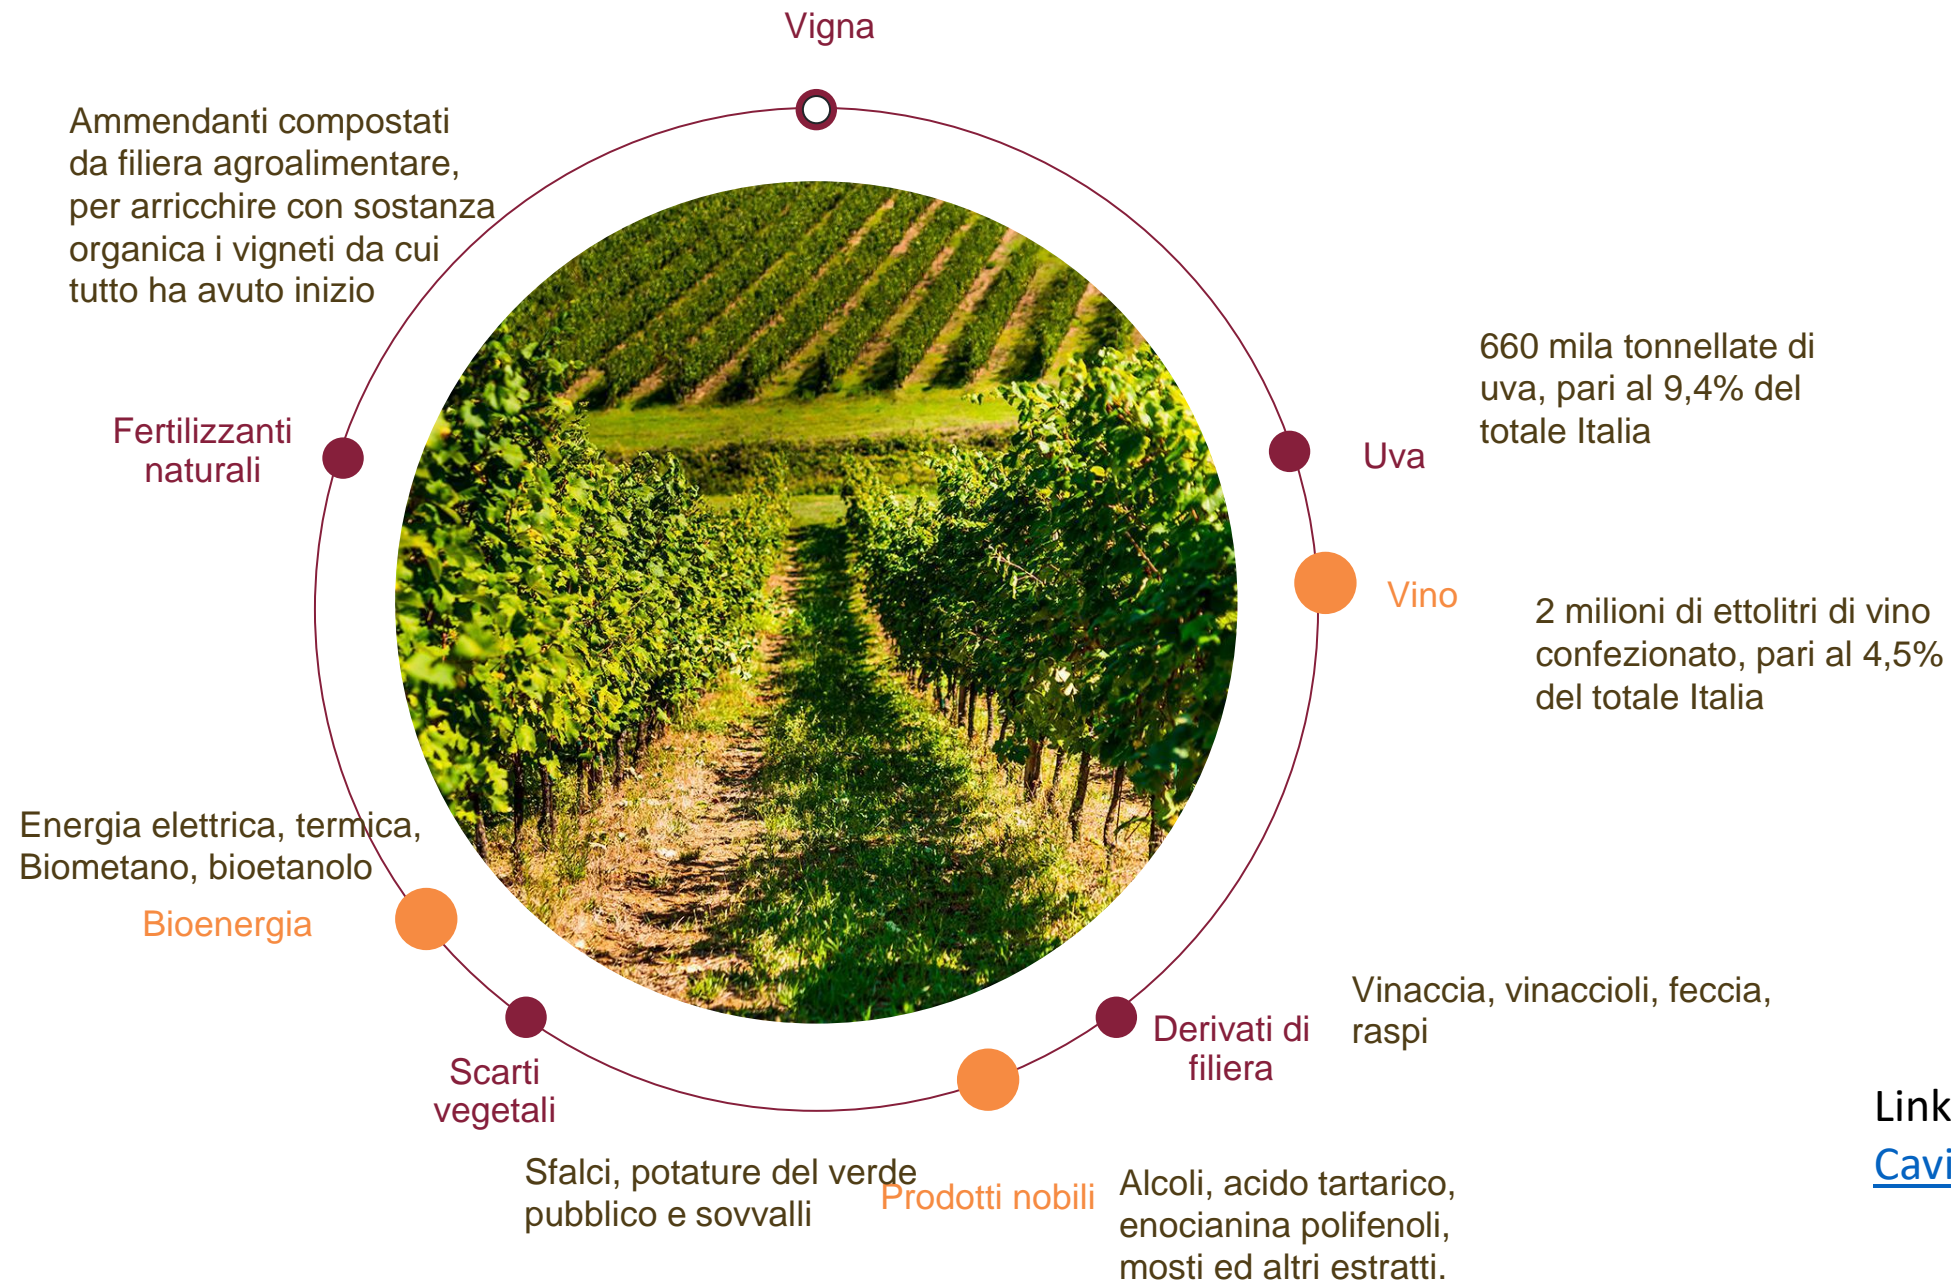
Vigna

Ammendanti compostati da filiera agroalimentare, per arricchire con sostanza organica i vigneti da cui tutto ha avuto inizio

Fertilizzanti naturali

660 mila tonnellate di uva, pari al 9,4% del totale Italia

Uva

Vino

2 milioni di ettolitri di vino confezionato, pari al 4,5% del totale Italia

Energia elettrica, termica, Biometano, bioetanolo

Bioenergia

Vinaccia, vinaccioli, feccia, raspi

Derivati di filiera

Scarti vegetali

Link
Cavi

Sfalci, potature del verde pubblico e sovvalli

Prodotti nobili

Alcoli, acido tartarico, enocianina polifenoli, mosti ed altri estratti.